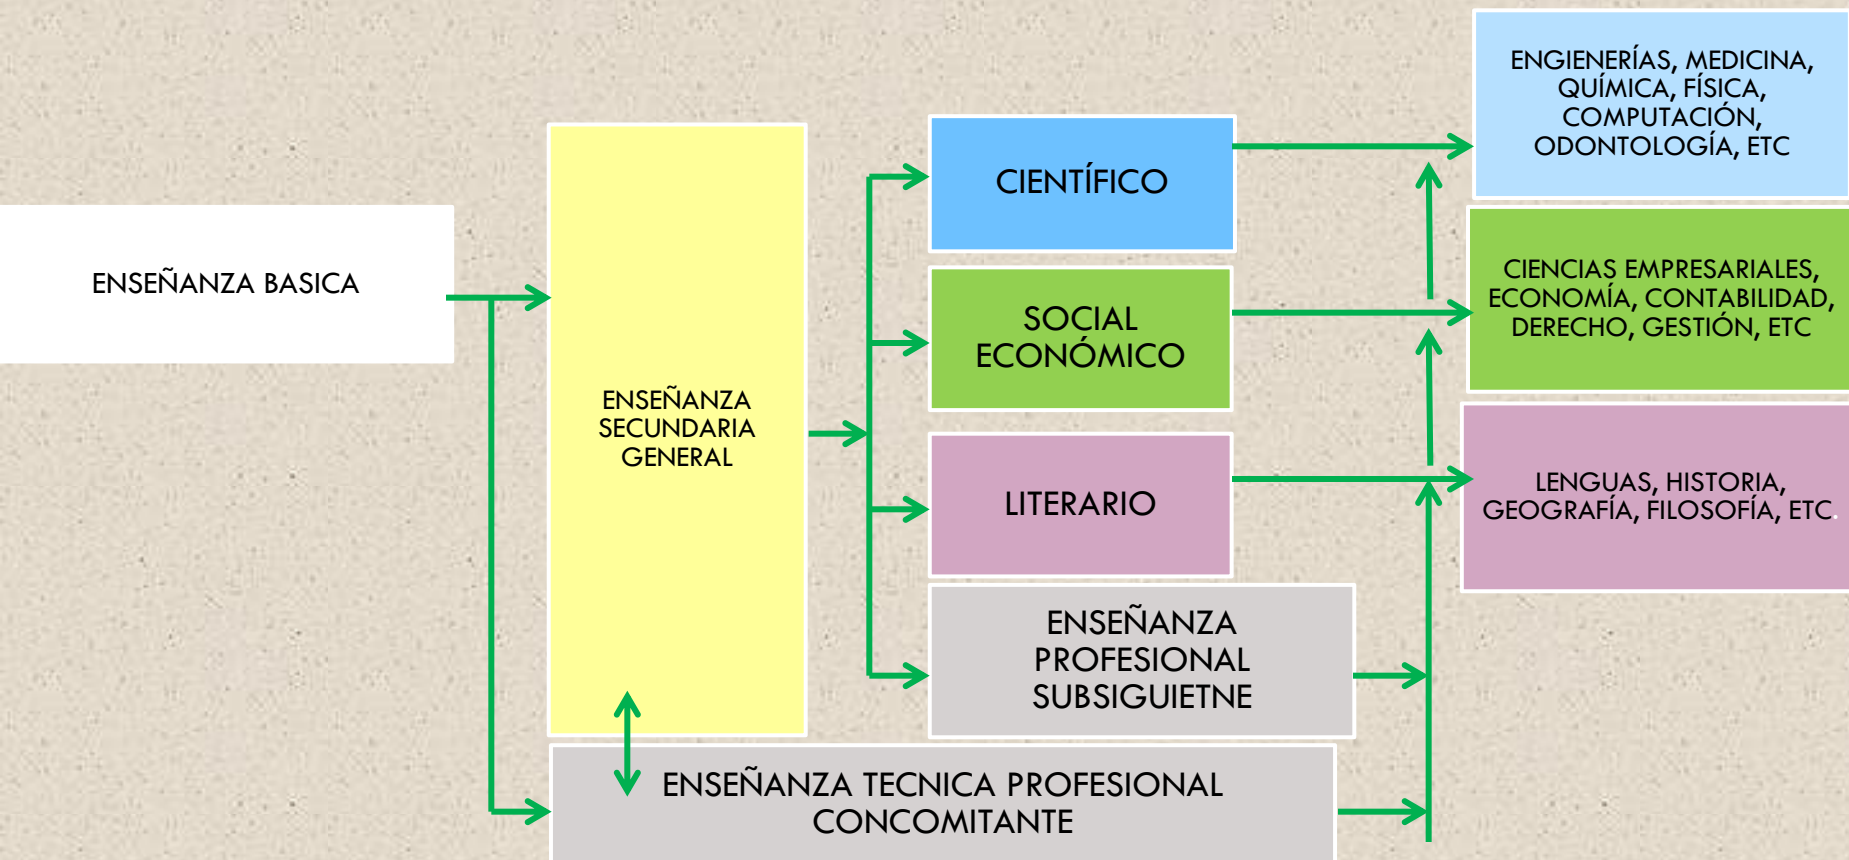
ENSEÑANZA BASICA

ENSEÑANZA SECUNDARIA GENERAL

CIENTÍFICO

SOCIAL ECONÓMICO

LITERARIO

ENSEÑANZA PROFESIONAL SUBSIGUIETNE

ENSEÑANZA TECNICA PROFESIONAL CONCOMITANTE

ENGIENERÍAS, MEDICINA, QUÍMICA, FÍSICA, COMPUTACIÓN, ODONTOLOGÍA, ETC

CIENCIAS EMPRESARIALES, ECONOMÍA, CONTABILIDAD, DERECHO, GESTIÓN, ETC

LENGUAS, HISTORIA, GEOGRAFÍA, FILOSOFÍA, ETC.